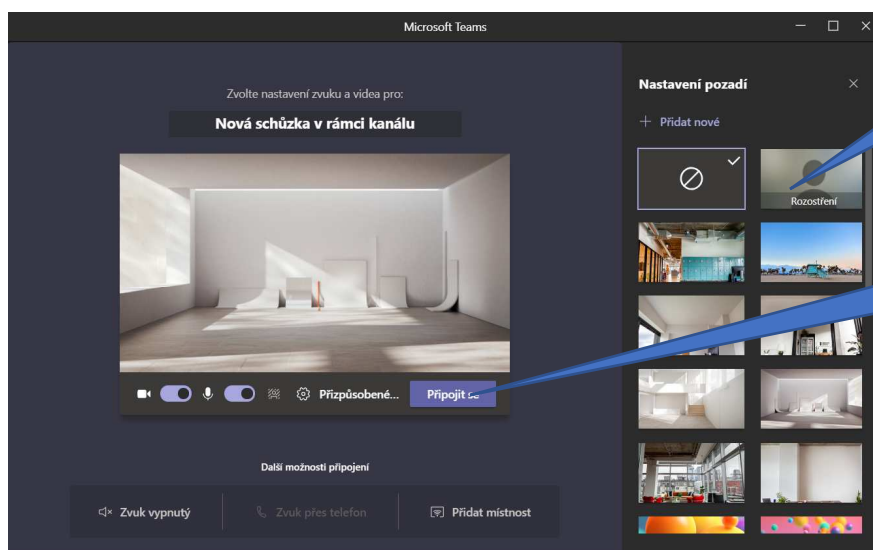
Microsoft Teams

Zvolte nastavení zvuku a videa pro:

Nová schůzka v rámci kanálu

Přizpůsobené...

Připojit se

Další možnosti připojení

Zvuk vypnutý

Zvuk přes telefon

Přidat místnost

Nastavení pozadí

Přidat nové

Rozostření